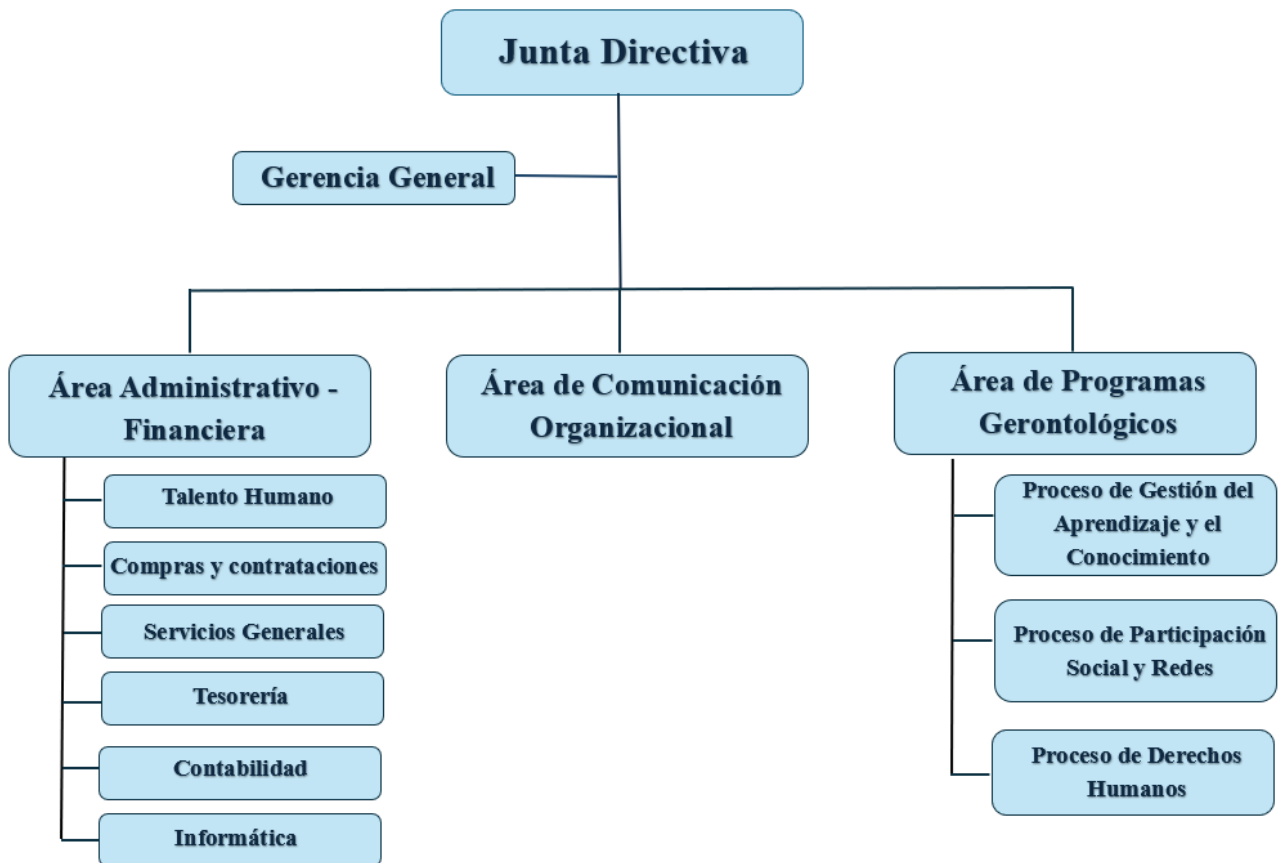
Junta Directiva

Gerencia General

Área Administrativo - Financiera

Talento Humano

Compras y contrataciones

Servicios Generales

Tesorería

Contabilidad

Informática

Área de Comunicación Organizacional

Área de Programas Gerontológicos

Proceso de Gestión del Aprendizaje y el Conocimiento

Proceso de Participación Social y Redes

Proceso de Derechos Humanos